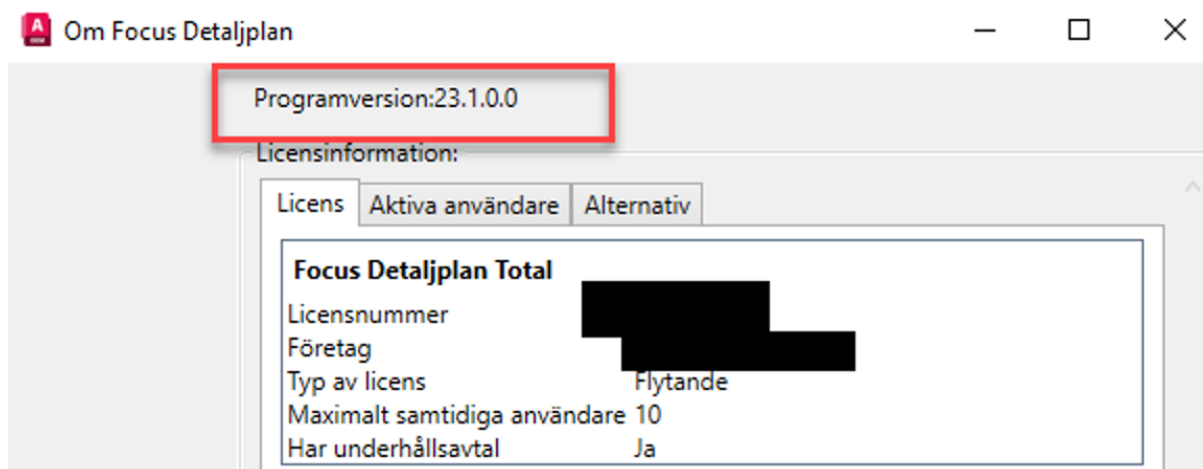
Om Focus Detaljplan

Programversion:23.1.0.0

Licensinformation:

Licens | Aktiva användare | Alternativ

Focus Detaljplan Total

| | |
|---|---|
| Licensnummer | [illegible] |
| Företag | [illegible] |
| Typ av licens | Flytande |
| Maximalt samtidiga användare | 10 |
| Har underhållsavtal | Ja |